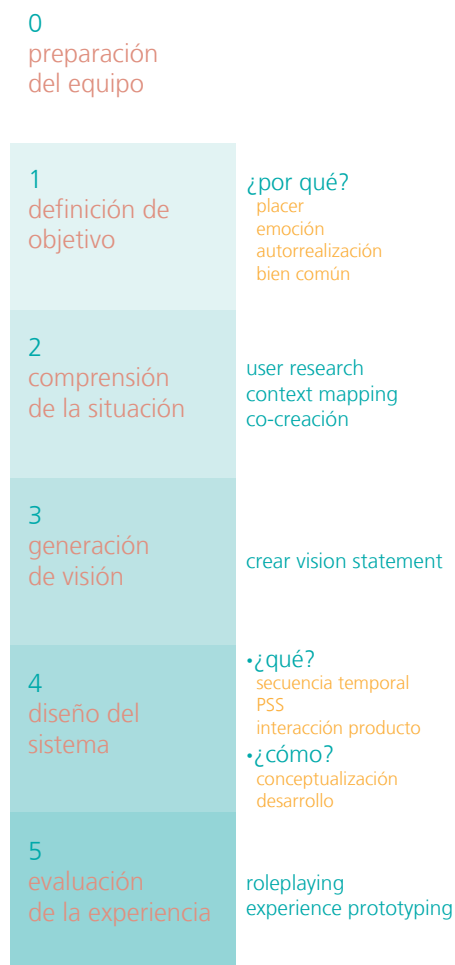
0
preparación del equipo

1
definición de objetivo

¿por qué?
placer
emoción
autorrealización
bien común

2
comprensión de la situación

user research
context mapping
co-creación

3
generación de visión

crear vision statement

4
diseño del sistema

•¿qué?
secuencia temporal
PSS
interacción producto
•¿cómo?
conceptualización
desarrollo

5
evaluación de la experiencia

roleplaying
experience prototyping